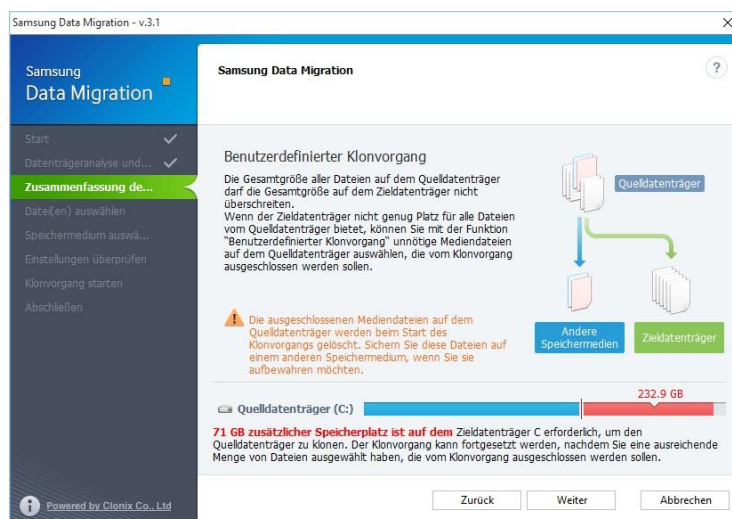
Samsung Data Migration - v.3.1

×

Samsung
Data Migration

Start
Datenträgeranalyse und...
Zusammenfassung de...
Datei(en) auswählen
Speichermedium auswä...
Einstellungen überprüfen
Klonvorgang starten
Abschließen

Powered by Clonix Co., Ltd

Samsung Data Migration

?

Benutzerdefinierter Klonvorgang

Die Gesamtgröße aller Dateien auf dem Quelldatenträger darf die Gesamtgröße auf dem Zieldatenträger nicht überschreiten.
Wenn der Zieldatenträger nicht genug Platz für alle Dateien vom Quelldatenträger bietet, können Sie mit der Funktion "Benutzerdefinierter Klonvorgang" unnötige Mediendateien auf dem Quelldatenträger auswählen, die vom Klonvorgang ausgeschlossen werden sollen.

Quelldatenträger

Die ausgeschlossenen Mediendateien auf dem Quelldatenträger werden beim Start des Klonvorgangs gelöscht. Sichern Sie diese Dateien auf einem anderen Speichermedium, wenn Sie sie aufbewahren möchten.

Andere Speichermedien

Zieldatenträger

232.9 GB

Quelldatenträger (C:)

71 GB zusätzlicher Speicherplatz ist auf dem Zieldatenträger C erforderlich, um den Quelldatenträger zu klonen. Der Klonvorgang kann fortgesetzt werden, nachdem Sie eine ausreichende Menge von Dateien ausgewählt haben, die vom Klonvorgang ausgeschlossen werden sollen.

Zurück

Weiter

Abbrechen